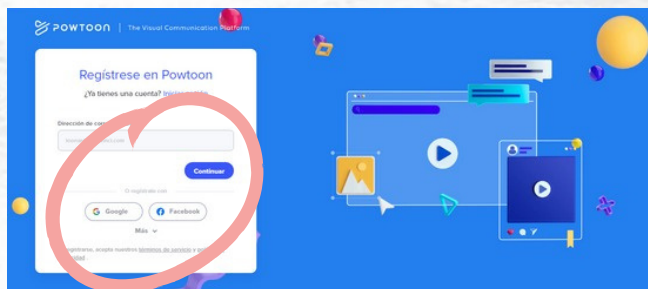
POWTOON | The Visual Communication Platform

Regístrese en Powtoon

¿Ya tienes una cuenta? Iniciar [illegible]

Dirección de cor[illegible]

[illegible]

Continuar

O regístrate con

Google

Facebook

Más

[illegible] registrarse, acepta nuestros términos de servicio y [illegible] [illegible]idad.